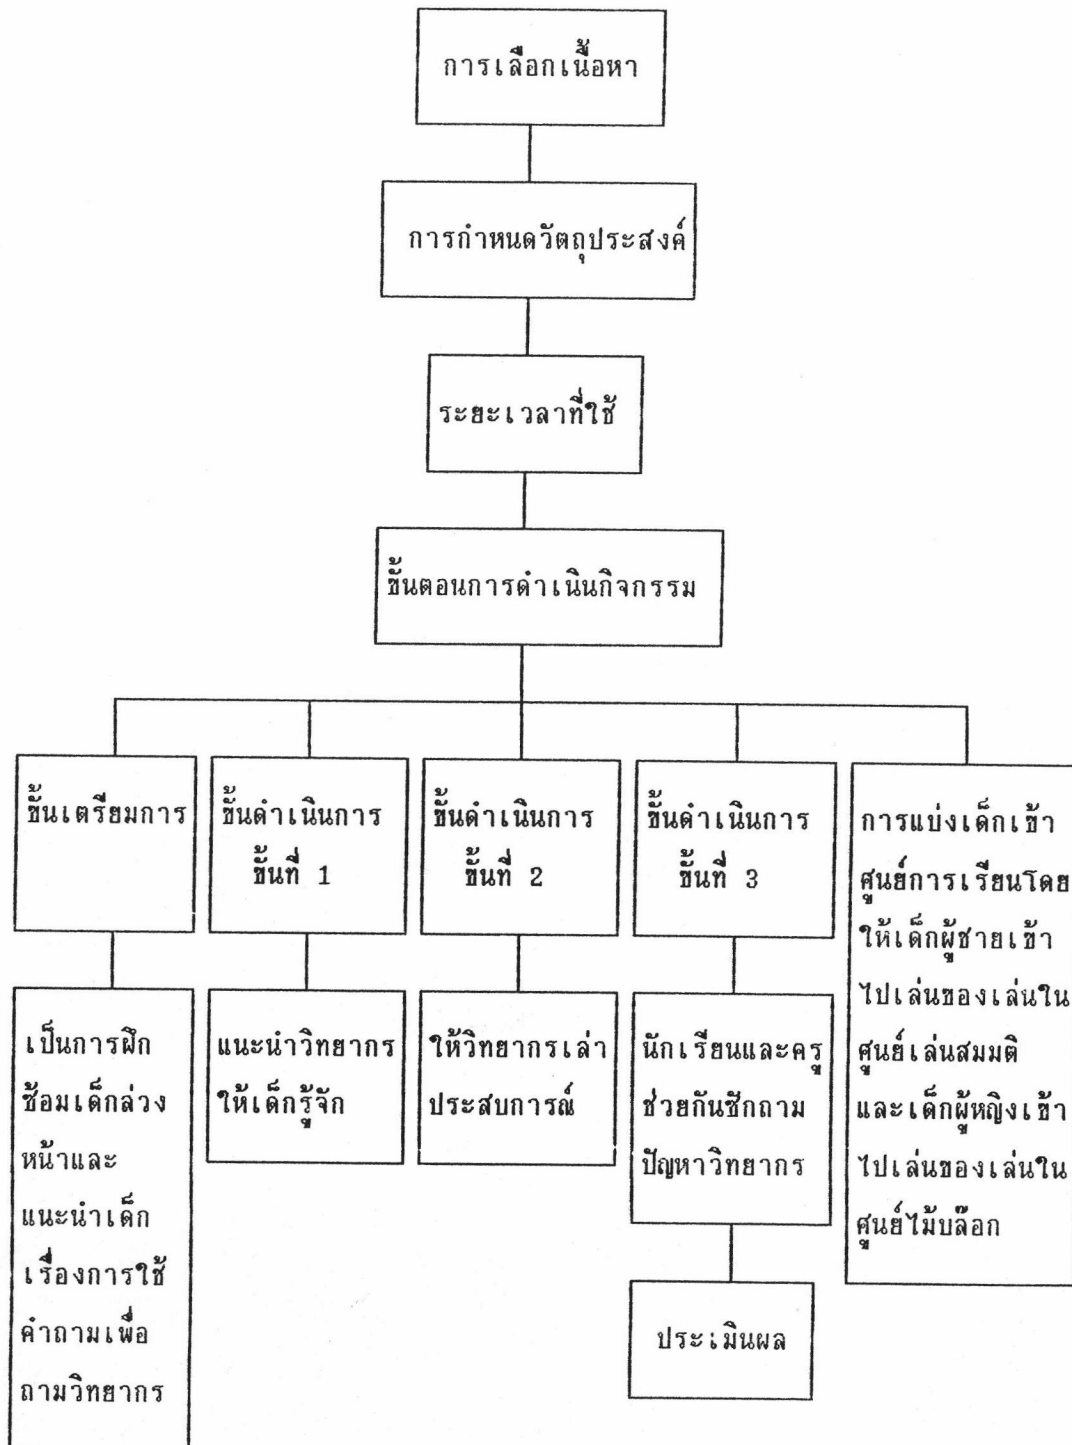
การเลือกเนื้อหา

การกำหนดวัตถุประสงค์

ระยะเวลาที่ใช้

ขั้นตอนการดำเนินกิจกรรม

ขั้นเตรียมการ

ขั้นดำเนินการ ขั้นที่ 1

ขั้นดำเนินการ ขั้นที่ 2

ขั้นดำเนินการ ขั้นที่ 3

การแบ่งเด็กเข้าศูนย์การเรียนโดยให้เด็กผู้ชายเข้าไปเล่นของเล่นในศูนย์เล่นสมมติ และเด็กผู้หญิงเข้าไปเล่นของเล่นในศูนย์ไม้บล๊อก

เป็นการฝึกซ้อมเด็กล่วงหน้าและแนะนำเด็กเรื่องการใช้คำถามเพื่อถามวิทยากร

แนะนำวิทยากรให้เด็กรู้จัก

ให้วิทยากรเล่าประสบการณ์

นักเรียนและครูช่วยกันซักถามปัญหาวิทยากร

ประเมินผล